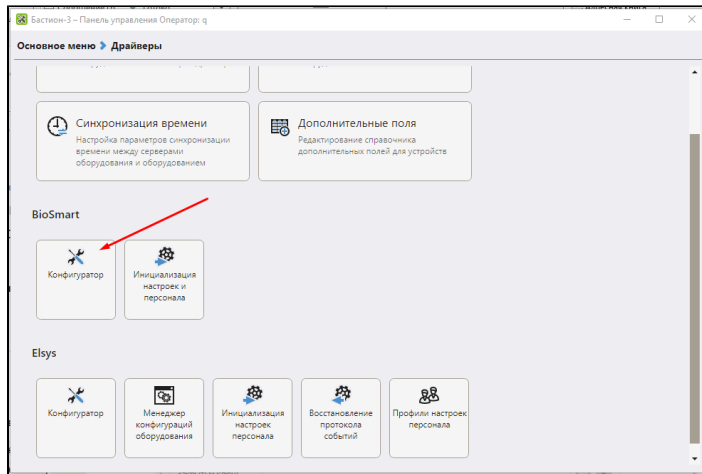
Бастион-3 – Панель управления Оператор: q

Основное меню > Драйверы

Синхронизация времени
Настройка параметров синхронизации времени между серверами оборудования и оборудованием

Дополнительные поля
Редактирование справочника дополнительных полей для устройств

BioSmart

Конфигуратор

Инициализация настроек и персонала

Elsys

Конфигуратор

Менеджер конфигураций оборудования

Инициализация настроек персонала

Восстановление протокола событий

Профили настроек персонала